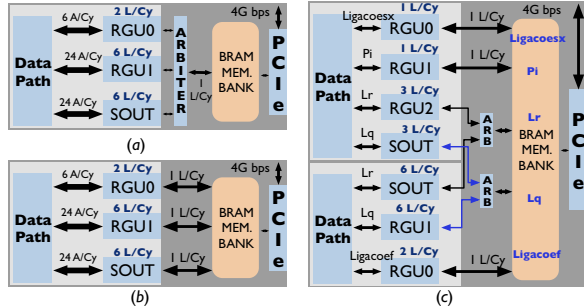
4G bps
Data Path
6 A/Cy
2 L/Cy
RGU0
24 A/Cy
6 L/Cy
RGU1
24 A/Cy
6 L/Cy
SOUT
ARBITER
1 L/Cy
BRAM MEM. BANK
PCIe
(a)

4G bps
Data Path
6 A/Cy
2 L/Cy
RGU0
1 L/Cy
24 A/Cy
6 L/Cy
RGU1
1 L/Cy
24 A/Cy
6 L/Cy
SOUT
1 L/Cy
BRAM MEM. BANK
PCIe
(b)

4G bps
Data Path
Ligacoesx
1 L/Cy
RGU0
1 L/Cy
Pi
1 L/Cy
RGU1
1 L/Cy
Lr
3 L/Cy
RGU2
Lq
3 L/Cy
SOUT
ARB
Ligacoesx
Pi
Lr
BRAM MEM. BANK
Lq
Ligacoef
PCIe
Data Path
Lr
6 L/Cy
SOUT
Lq
6 L/Cy
RGU1
ARB
Ligacoef
2 L/Cy
RGU0
1 L/Cy
(c)